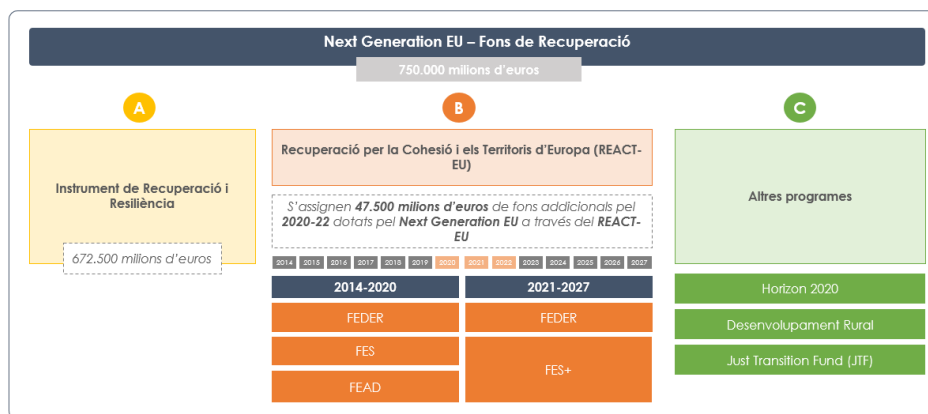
Next Generation EU – Fons de Recuperació

750.000 milions d'euros

A

Instrument de Recuperació i Resiliència

672.500 milions d'euros

B

Recuperació per la Cohesió i els Territoris d'Europa (REACT-EU)

S'assignen **47.500 milions d'euros** de fons addicionals pel **2020-22** dotats pel **Next Generation EU** a través del **REACT-EU**

2014 2015 2016 2017 2018 2019 2020 2021 2022 2023 2024 2025 2026 2027

| 2014-2020 | 2021-2027 |
|---|---|
| FEDER | FEDER |
| FES | FES+ |
| FEAD | |

C

Altres programes

Horizon 2020

Desenvolupament Rural

Just Transition Fund (JTF)